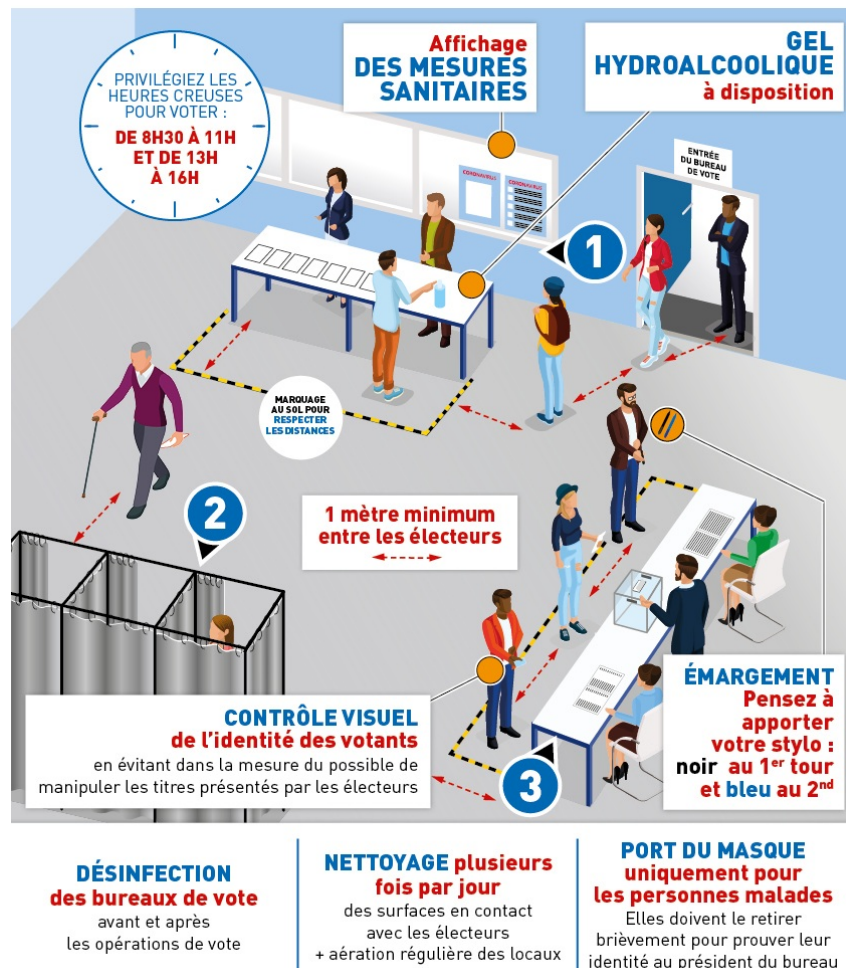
PRIVILÉGIEZ LES HEURES CREUSES POUR VOTER :
DE 8H30 À 11H ET DE 13H À 16H

Affichage DES MESURES SANITAIRES

GEL HYDROALCOOLIQUE à disposition

CORONAVIRUS

CORONAVIRUS

ENTRÉE DU BUREAU DE VOTE

1

MARQUAGE AU SOL POUR RESPECTER LES DISTANCES

2

1 mètre minimum entre les électeurs

3

CONTRÔLE VISUEL de l'identité des votants
en évitant dans la mesure du possible de manipuler les titres présentés par les électeurs

ÉMARGEMENT
Pensez à apporter votre stylo : noir au $1^{er}$ tour et bleu au $2^{nd}$

DÉSINFECTION des bureaux de vote
avant et après les opérations de vote

NETTOYAGE plusieurs fois par jour
des surfaces en contact avec les électeurs + aération régulière des locaux

PORT DU MASQUE uniquement pour les personnes malades
Elles doivent le retirer brièvement pour prouver leur identité au président du bureau